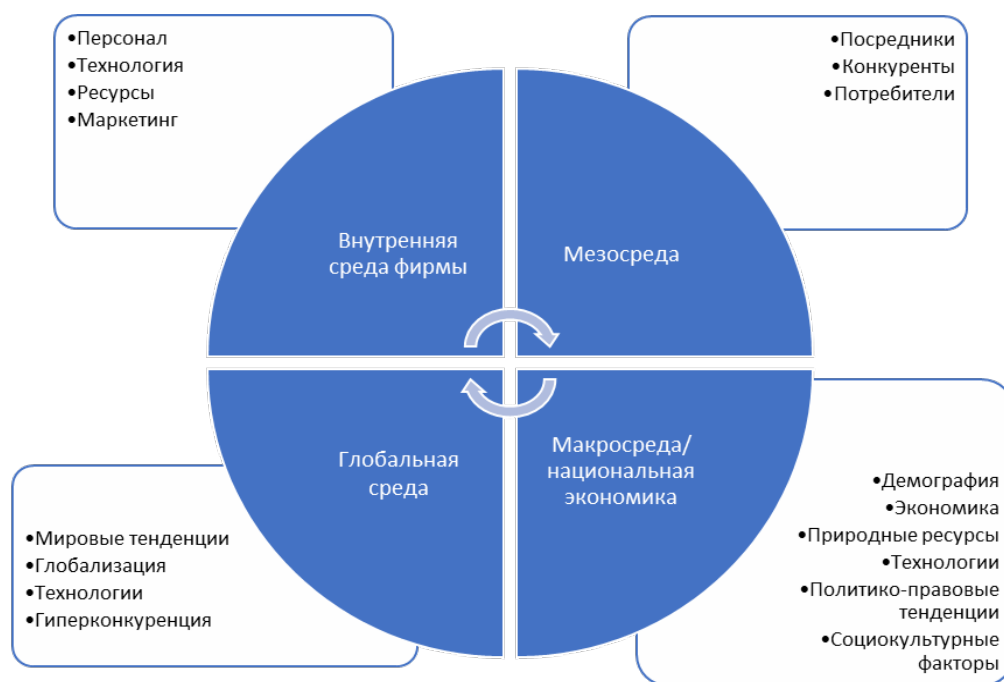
•Персонал
•Технология
•Ресурсы
•Маркетинг

•Посредники
•Конкуренты
•Потребители

Внутренняя среда фирмы

Мезосреда

Глобальная среда

Макросреда/ национальная экономика

•Мировые тенденции
•Глобализация
•Технологии
•Гиперконкуренция

•Демография
•Экономика
•Природные ресурсы
•Технологии
•Политико-правовые тенденции
•Социокультурные факторы